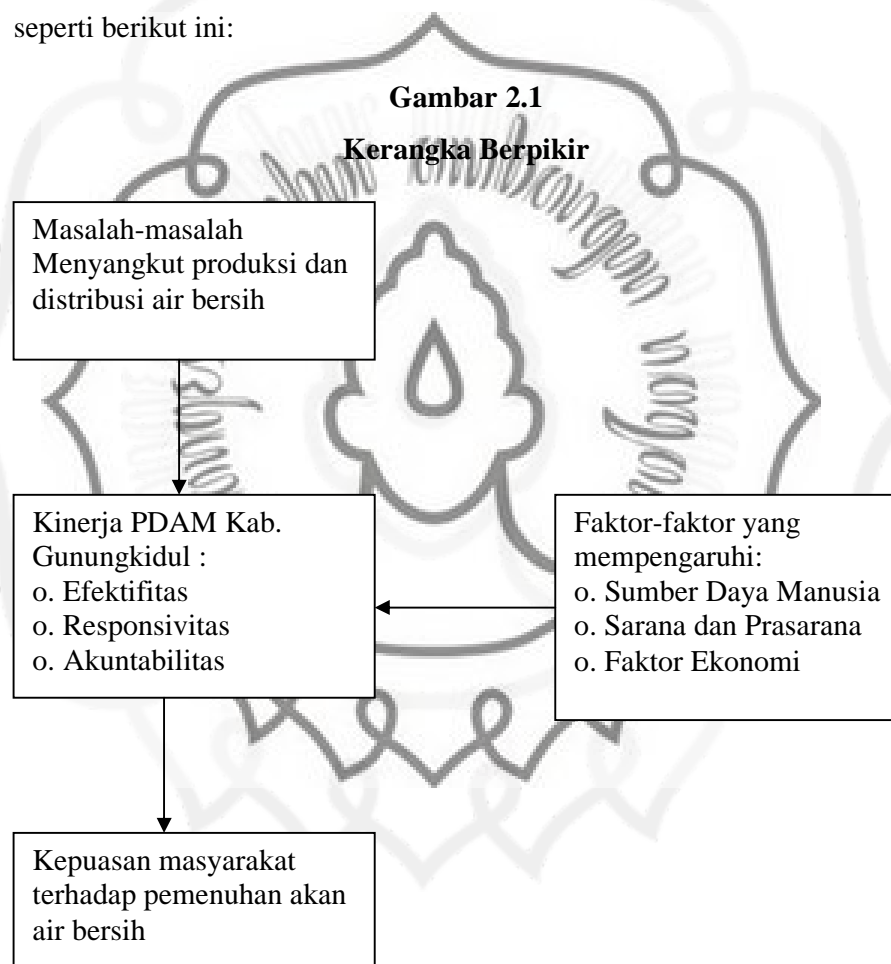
seperti berikut ini:

Gambar 2.1

Kerangka Berpikir

Masalah-masalah Menyangkut produksi dan distribusi air bersih

Kinerja PDAM Kab. Gunungkidul :
o. Efektifitas
o. Responsivitas
o. Akuntabilitas

Faktor-faktor yang mempengaruhi:
o. Sumber Daya Manusia
o. Sarana dan Prasarana
o. Faktor Ekonomi

Kepuasan masyarakat terhadap pemenuhan akan air bersih